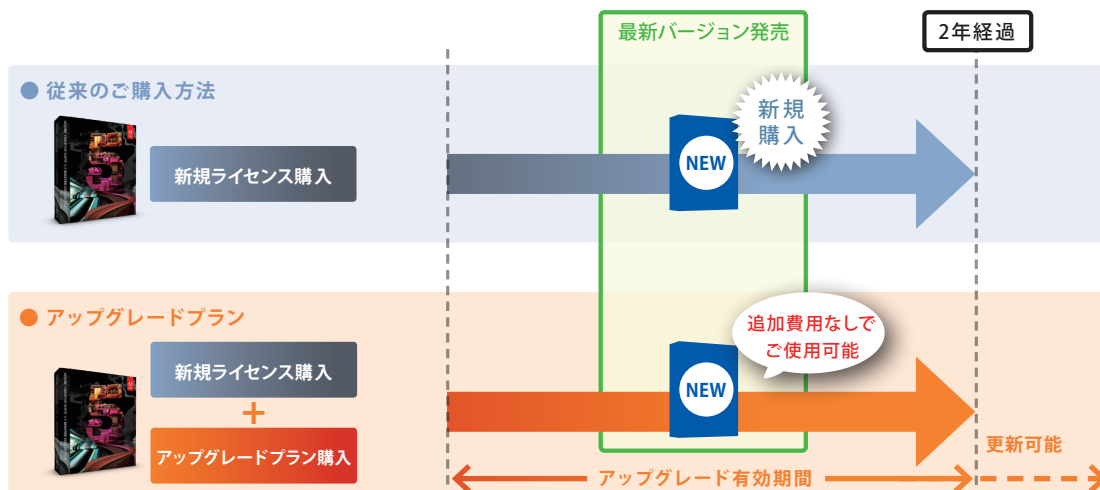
最新バージョン発売

2年経過

● 従来のご購入方法

新規ライセンス購入

NEW

新規
購入

● アップグレードプラン

新規ライセンス購入

＋

アップグレードプラン購入

NEW

追加費用なしで
ご使用可能

更新可能

アップグレード有効期間